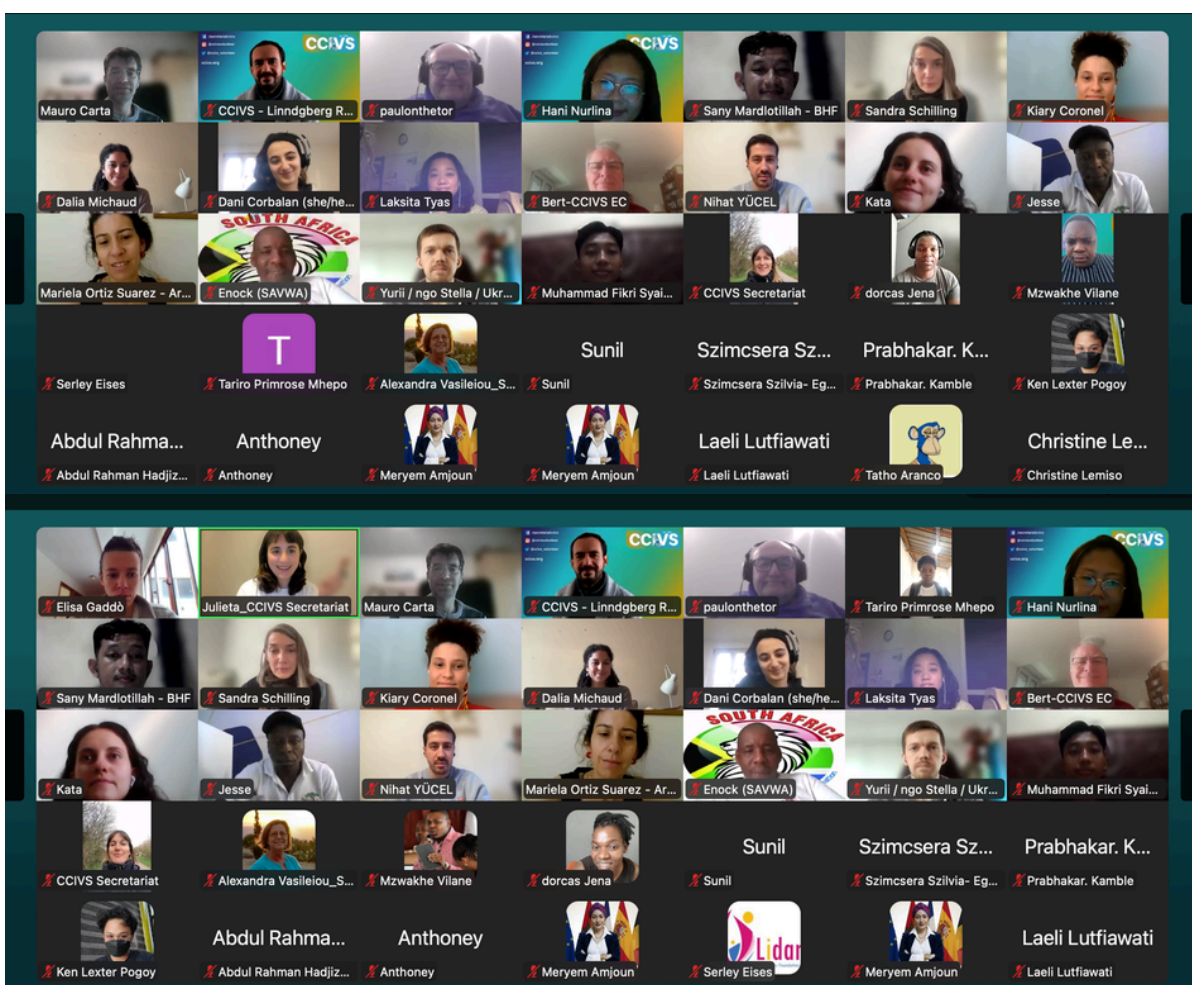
Mauro Carta
CCIVS
CCIVS - Linndgberg R...
paulonthetor
CCIVS
Hani Nurlina
Sany Mardlotillah - BHF
Sandra Schilling
Kiary Coronel
Dalia Michaud
Dani Corbalan (she/he...
Laksita Tyas
Bert-CCIVS EC
Nihat YÜCEL
Kata
Jesse
Mariela Ortiz Suarez - Ar...
SOUTH AFRICA
Enock (SAVWA)
Yurii / ngo Stella / Ukr...
Muhammad Fikri Syai...
CCIVS Secretariat
dorcas Jena
Mzwakhe Vilane
Serley Eises
T
Tariro Primrose Mhepo
Alexandra Vasileiou_S...
Sunil
Sunil
Szimcsera Sz...
Szimcsera Szilvia- Eg...
Prabhakar. K...
Prabhakar. Kamble
Ken Lexter Pogoy
Abdul Rahma...
Abdul Rahman Hadjiz...
Anthoney
Anthoney
Meryem Amjoun
Meryem Amjoun
Laeli Lutfiawati
Laeli Lutfiawati
Tatho Aranco
Christine Le...
Christine Lemiso

Elisa Gaddò
Julieta_CCIVS Secretariat
Mauro Carta
CCIVS
CCIVS - Linndgberg R...
paulonthetor
Tariro Primrose Mhepo
CCIVS
Hani Nurlina
Sany Mardlotillah - BHF
Sandra Schilling
Kiary Coronel
Dalia Michaud
Dani Corbalan (she/he...
Laksita Tyas
Bert-CCIVS EC
Kata
Jesse
Nihat YÜCEL
Mariela Ortiz Suarez - Ar...
SOUTH AFRICA
Enock (SAVWA)
Yurii / ngo Stella / Ukr...
Muhammad Fikri Syai...
CCIVS Secretariat
Alexandra Vasileiou_S...
Mzwakhe Vilane
dorcas Jena
Sunil
Sunil
Szimcsera Sz...
Szimcsera Szilvia- Eg...
Prabhakar. K...
Prabhakar. Kamble
Ken Lexter Pogoy
Abdul Rahma...
Abdul Rahman Hadjiz...
Anthoney
Anthoney
Meryem Amjoun
Lidar
Serley Eises
Meryem Amjoun
Laeli Lutfiawati
Laeli Lutfiawati